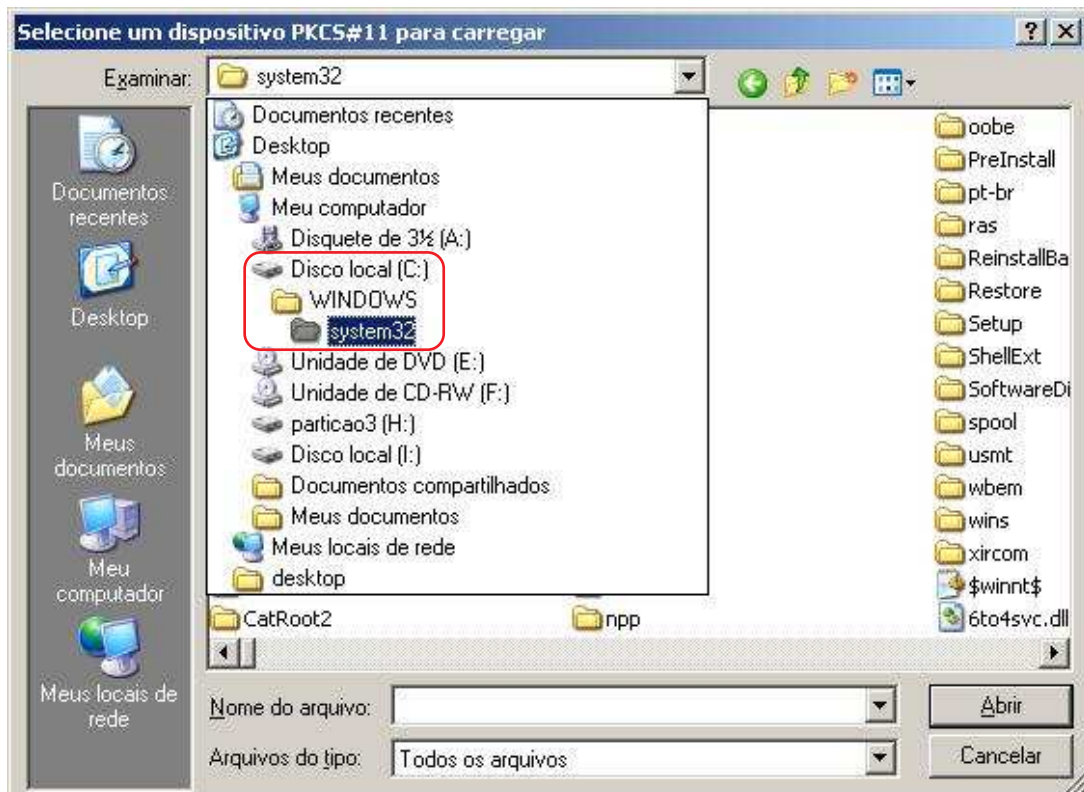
Selecione um dispositivo PKCS#11 para carregar

?

Examinar: system32

Documentos recentes
Desktop
Meus documentos
Meu computador
Disquete de 3½ (A:)
Disco local (C:)
WINDOWS
system32
Unidade de DVD (E:)
Unidade de CD-RW (F:)
particao3 (H:)
Disco local (I:)
Documentos compartilhados
Meus documentos
Meus locais de rede
desktop

oobe
PreInstall
pt-br
ras
ReinstallBa
Restore
Setup
ShellExt
SoftwareDi
spool
usmt
wbem
wins
xircom
$winnt$
6to4svc.dll

CatRoot2
npp

Documentos recentes
Desktop
Meus documentos
Meu computador
Meus locais de rede

Nome do arquivo:
Arquivos do tipo: Todos os arquivos

Abrir
Cancelar